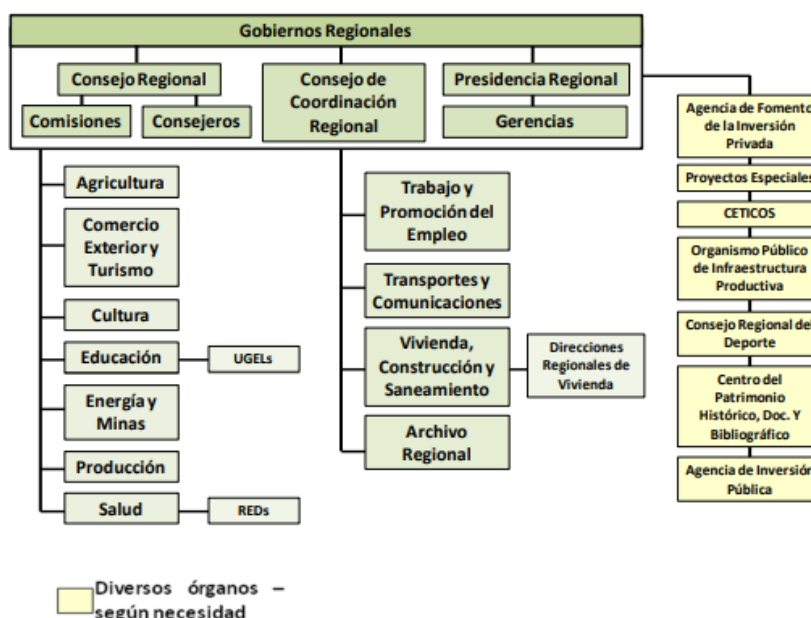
Gobiernos Regionales

Consejo Regional

Comisiones

Consejeros

Consejo de Coordinación Regional

Presidencia Regional

Gerencias

Agencia de Foment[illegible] de la Inversión Privada

Proyectos Especiale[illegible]

CETICOS

Organismo Público de Infraestructura Productiva

Consejo Regional de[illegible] Deporte

Centro del Patrimonio Histórico, Doc. Y Bibliográfico

Agencia de Inversió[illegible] Pública

Agricultura

Comercio Exterior y Turismo

Cultura

Educación

UGELs

Energía y Minas

Producción

Salud

REDs

Trabajo y Promoción del Empleo

Transportes y Comunicaciones

Vivienda, Construcción y Saneamiento

Direcciones Regionales de Vivienda

Archivo Regional

Diversos órganos – según necesidad